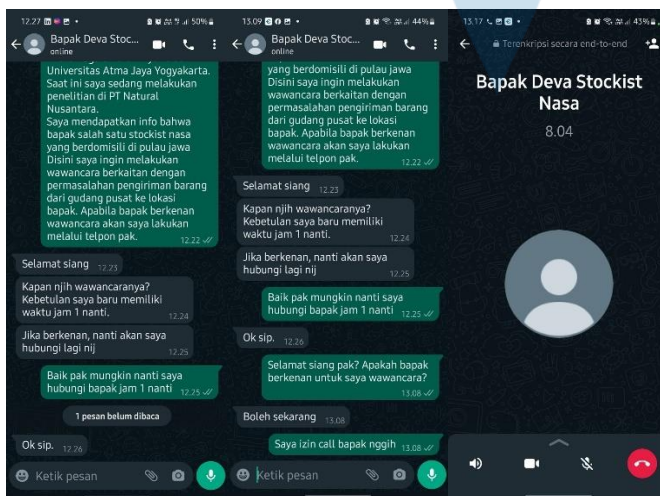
12.27 • 50%

Bapak Deva Stoc...
online

Universitas Atma Jaya Yogyakarta. Saat ini saya sedang melakukan penelitian di PT Natural Nusantara.
Saya mendapatkan info bahwa bapak salah satu stockist nasa yang berdomisili di pulau jawa Disini saya ingin melakukan wawancara berkaitan dengan permasalahan pengiriman barang dari gudang pusat ke lokasi bapak. Apabila bapak berkenan wawancara akan saya lakukan melalui telpon pak. 12.22

Selamat siang 12.23

Kapan njih wawancaranya? Kebetulan saya baru memiliki waktu jam 1 nanti. 12.24

Jika berkenan, nanti akan saya hubungi lagi nij 12.25

Baik pak mungkin nanti saya hubungi bapak jam 1 nanti 12.25

1 pesan belum dibaca

Ok sip. 12.26

Ketik pesan

13.09 • 44%

Bapak Deva Stoc...
online

yang berdomisili di pulau jawa Disini saya ingin melakukan wawancara berkaitan dengan permasalahan pengiriman barang dari gudang pusat ke lokasi bapak. Apabila bapak berkenan wawancara akan saya lakukan melalui telpon pak. 12.22

Selamat siang 12.23

Kapan njih wawancaranya? Kebetulan saya baru memiliki waktu jam 1 nanti. 12.24

Jika berkenan, nanti akan saya hubungi lagi nij 12.25

Baik pak mungkin nanti saya hubungi bapak jam 1 nanti 12.25

Ok sip. 12.26

Selamat siang pak? Apakah bapak berkenan untuk saya wawancara? 13.08

Boleh sekarang 13.08

Saya izin call bapak nggih 13.08

Ketik pesan

13.17 • 43%

Terenkripsi secara end-to-end

Bapak Deva Stockist Nasa
8.04